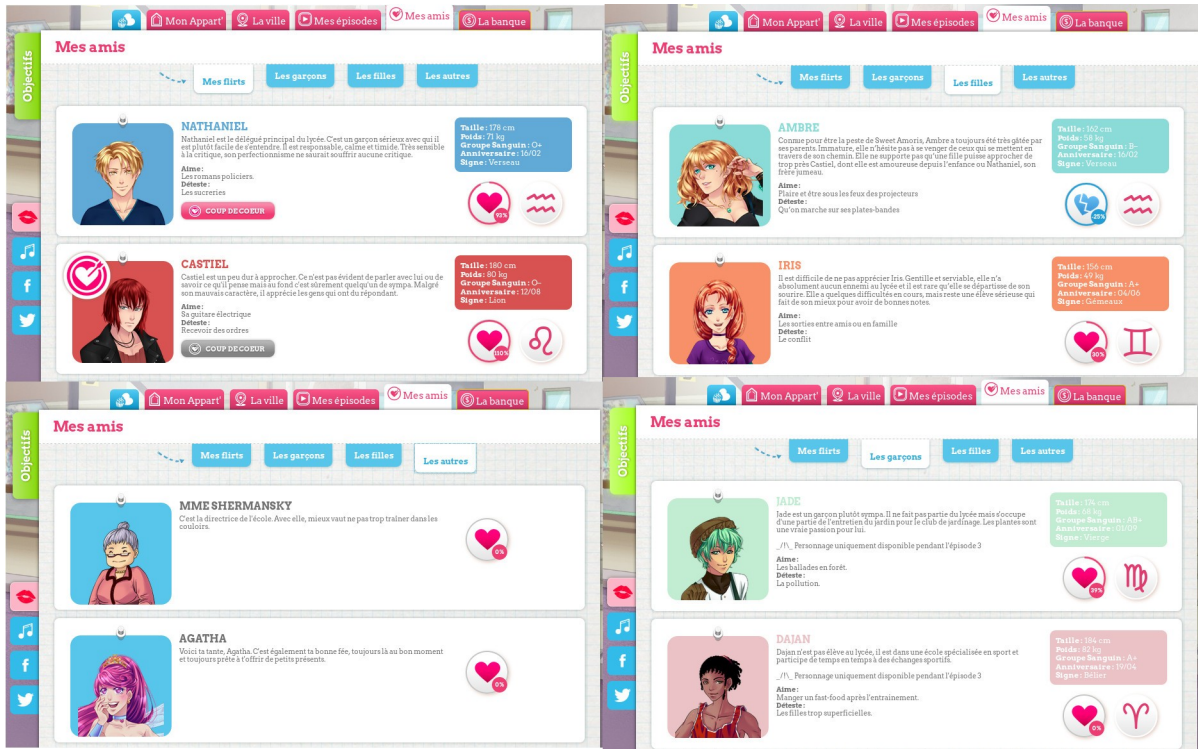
Mon Appart' La ville Mes épisodes Mes amis La banque

Mes amis

Objectifs

Mes flirts | Les garçons | Les filles | Les autres

NATHANIEL
Nathaniel est le délégué principal du lycée. C'est un garçon sérieux avec qui il est plutôt facile de s'entendre. Il est responsable, calme et timide. Très sensible à la critique, son perfectionnisme ne saurait souffrir aucune critique.
Aime :
Les romans policiers.
Déteste :
Les sucreries
COUP DE COEUR

Taille : 178 cm
Poids : 71 kg
Groupe Sanguin : O+
Anniversaire : 16/02
Signe : Verseau

93%

CASTIEL
Castiel est un peu dur à approcher. Ce n'est pas évident de parler avec lui ou de savoir ce qu'il pense mais au fond c'est sûrement quelqu'un de sympa. Malgré son mauvais caractère, il apprécie les gens qui ont du répondant.
Aime :
Sa guitare électrique
Déteste :
Recevoir des ordres
COUP DE COEUR

Taille : 180 cm
Poids : 80 kg
Groupe Sanguin : O-
Anniversaire : 12/08
Signe : Lion

110%

Mon Appart' La ville Mes épisodes Mes amis La banque

Mes amis

Objectifs

Mes flirts | Les garçons | Les filles | Les autres

AMBRE
Connue pour être la peste de Sweet Amoris, Ambre a toujours été très gâtée par ses parents. Immature, elle n'hésite pas à se venger de ceux qui se mettent en travers de son chemin. Elle ne supporte pas qu'une fille puisse approcher de trop près Castiel, dont elle est amoureuse depuis l'enfance ou Nathaniel, son frère jumeau.
Aime :
Plaire et être sous les feux des projecteurs
Déteste :
Qu'on marche sur ses plates-bandes

Taille : 162 cm
Poids : 58 kg
Groupe Sanguin : B-
Anniversaire : 16/02
Signe : Verseau

-25%

IRIS
Il est difficile de ne pas apprécier Iris. Gentille et serviable, elle n'a absolument aucun ennemi au lycée et il est rare qu'elle se départisse de son sourire. Elle a quelques difficultés en cours, mais reste une élève sérieuse qui fait de son mieux pour avoir de bonnes notes.
Aime :
Les sorties entre amis ou en famille
Déteste :
Le conflit

Taille : 156 cm
Poids : 49 kg
Groupe Sanguin : A+
Anniversaire : 04/06
Signe : Gémeaux

30%

Mon Appart' La ville Mes épisodes Mes amis La banque

Mes amis

Objectifs

Mes flirts | Les garçons | Les filles | Les autres

MME SHERMANSKY
C'est la directrice de l'école. Avec elle, mieux vaut ne pas trop trainer dans les couloirs.

0%

AGATHA
Voici ta tante, Agatha. C'est également ta bonne fée, toujours là au bon moment et toujours prête à t'offrir de petits présents.

0%

Mon Appart' La ville Mes épisodes Mes amis La banque

Mes amis

Objectifs

Mes flirts | Les garçons | Les filles | Les autres

JADE
Jade est un garçon plutôt sympa. Il ne fait pas partie du lycée mais s'occupe d'une partie de l'entretien du jardin pour le club de jardinage. Les plantes sont une vraie passion pour lui.
_/!\_ Personnage uniquement disponible pendant l'épisode 3
Aime :
Les ballades en forêt.
Déteste :
La pollution.

Taille : 174 cm
Poids : 66 kg
Groupe Sanguin : AB+
Anniversaire : 01/09
Signe : Vierge

39%

DAJAN
Dajan n'est pas élève au lycée, il est dans une école spécialisée en sport et participe de temps en temps à des échanges sportifs.
_/!\_ Personnage uniquement disponible pendant l'épisode 3
Aime :
Manger un fast-food après l'entraînement.
Déteste :
Les filles trop superficielles.

Taille : 184 cm
Poids : 82 kg
Groupe Sanguin : A+
Anniversaire : 19/04
Signe : Bélier

0%